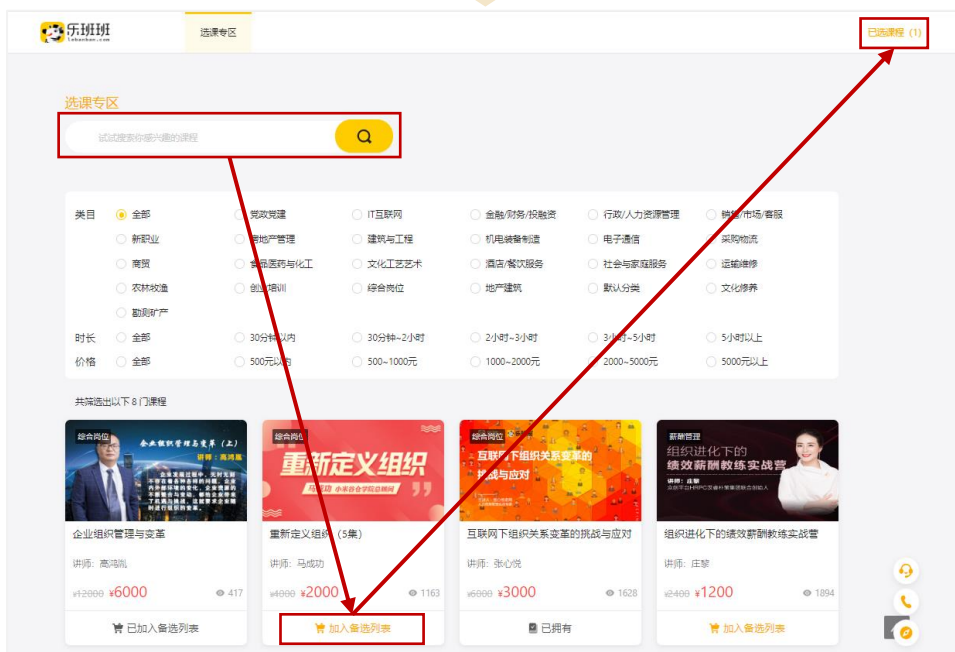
乐班班
lebanban.com

选课专区

已选课程（1）

选课专区

试试搜索你感兴趣的课程

类目 全部 党政党建 IT互联网 金融/财务/投融资 行政/人力资源管理 销售/市场/客服
新职业 房地产管理 建筑与工程 机电装备制造 电子通信 采购物流
商贸 食品医药与化工 文化工艺艺术 酒店/餐饮服务 社会与家庭服务 运输维修
农林牧渔 创业培训 综合岗位 地产建筑 默认分类 文化修养
勘测矿产

时长 全部 30分钟以内 30分钟~2小时 2小时~3小时 3小时~5小时 5小时以上

价格 全部 500元以内 500~1000元 1000~2000元 2000~5000元 5000元以上

共筛选出以下 8 门课程

综合岗位
企业组织管理与变革（上）
讲师：高鸿凯

企业组织管理与变革
讲师：高鸿凯
¥12000 ¥6000 417
已加入备选列表

综合岗位
重新定义组织
马成功 小米谷仓学院总顾问

重新定义组织（5集）
讲师：马成功
¥4000 ¥2000 1163
加入备选列表

综合岗位
互联网下组织关系变革的挑战与应对

互联网下组织关系变革的挑战与应对
讲师：张心悦
¥6000 ¥3000 1628
已拥有

薪酬管理
组织进化下的
绩效薪酬教练实战营

组织进化下的绩效薪酬教练实战营
讲师：庄黎
¥2400 ¥1200 1894
加入备选列表